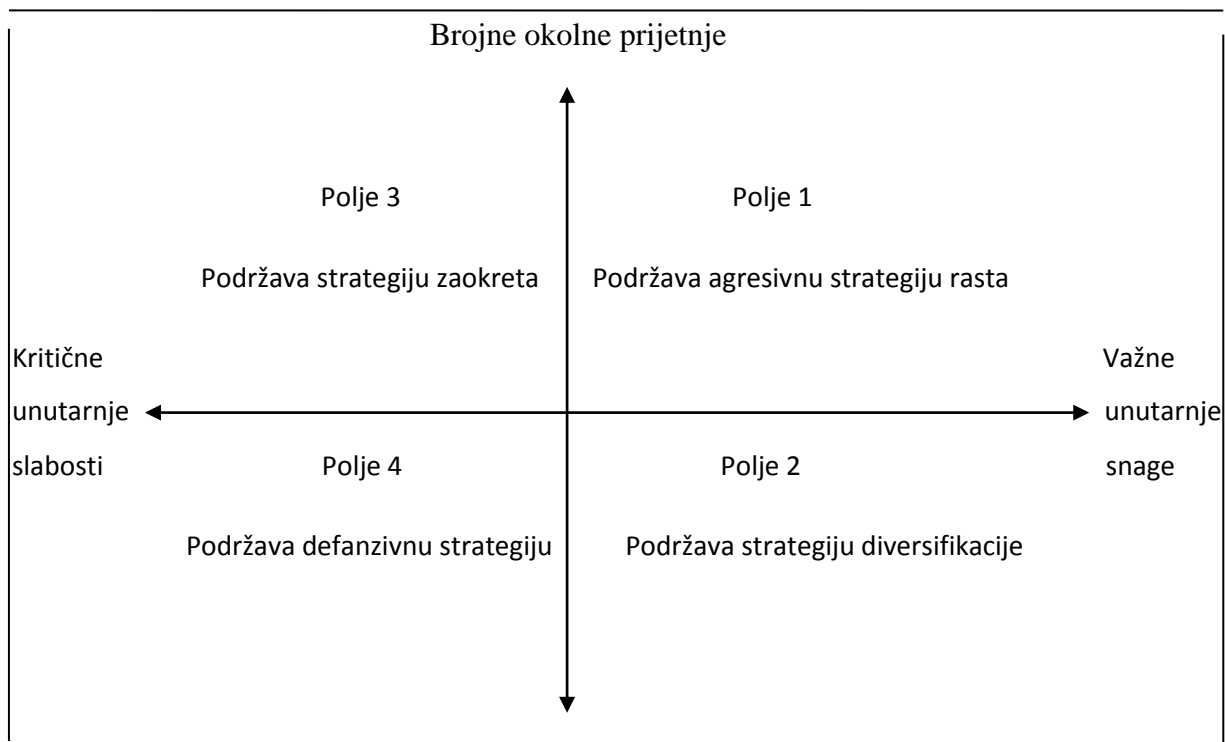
Brojne okolne prijetnje

Polje 3

Podržava strategiju zaokreta

Polje 1

Podržava agresivnu strategiju rasta

Kritične unutarnje slabosti

Važne unutarnje snage

Polje 4

Podržava defanzivnu strategiju

Polje 2

Podržava strategiju diversifikacije